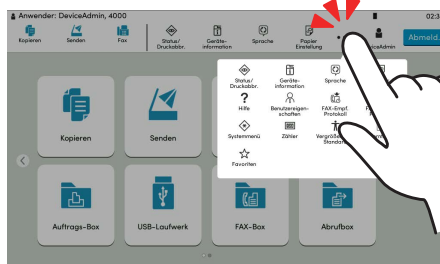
Anwender: DeviceAdmin, 4000

02

Kopieren

Senden

Fax

Status/ Druckabbr.

Geräte-information

Sprache

Papier Einstellung

DeviceAdmin

Abmeld

Status/ Druckabbr.

Geräte-information

Sprache

Hilfe

Benutzereigen-schaften

FAX-Empf. Protokoll

Systemmenü

Zähler

Vergröß Standar

Favoriten

Kopieren

Senden

Auftrags-Box

USB-Laufwerk

FAX-Box

Abrufbox